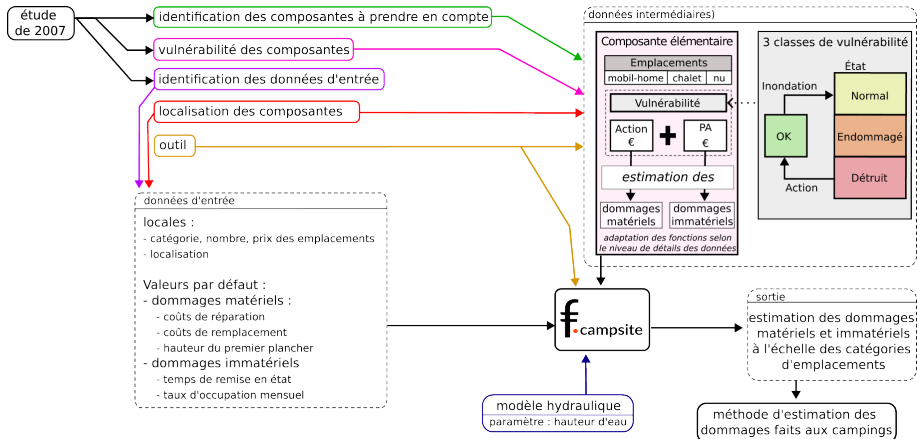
étude de 2007

identification des composantes à prendre en compte

vulnérabilité des composantes

identification des données d'entrée

localisation des composantes

outil

données intermédiaires)

Composante élémentaire

Emplacements

| mobil-home | chalet | nu |
|---|---|---|

Vulnérabilité

Action €

PA €

estimation des

dommages matériels

dommages immatériels

adaptation des fonctions selon le niveau de détails des données

3 classes de vulnérabilité

État

Inondation

Normal

OK

Endommagé

Action

Détruit

données d'entrée

locales :
- catégorie, nombre, prix des emplacements
- localisation

Valeurs par défaut :
- dommages matériels :
- coûts de réparation
- coûts de remplacement
- hauteur du premier plancher
- dommages immatériels
- temps de remise en état
- taux d'occupation mensuel

f.campsite

modèle hydraulique
paramètre : hauteur d'eau

sortie

estimation des dommages matériels et immatériels à l'échelle des catégories d'emplacements

méthode d'estimation des dommages faits aux campings